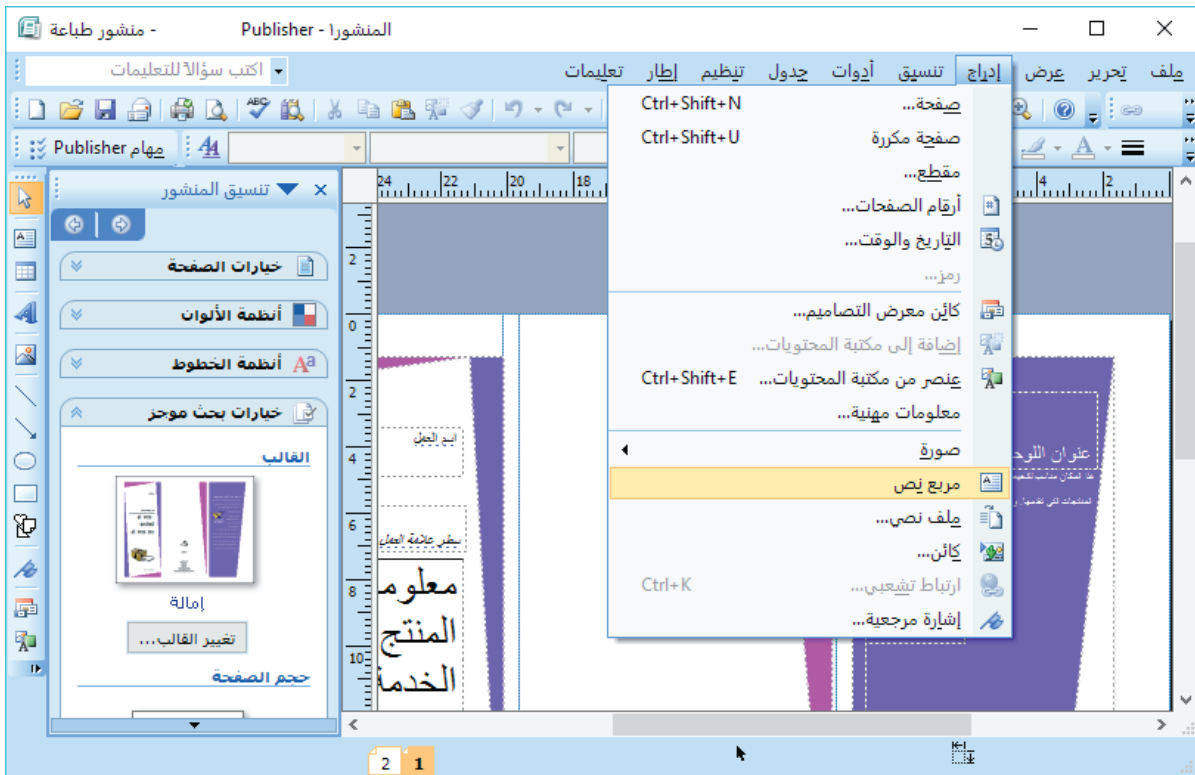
المنشورا - Publisher - منشور طباعة

ملف تحرير عرض إدراج تنسيق أدوات جدول تنظيم إطار تعليمات

اكتب سؤالاً للتعليمات

مهام Publisher

تنسيق المنشور

خيارات الصفحة

أنظمة الألوان

أنظمة الخطوط

خيارات بحث موجز

القالب

إمالة

تغيير القالب...

حجم الصفحة

صفحة... Ctrl+Shift+N
صفحة مكررة Ctrl+Shift+U
مقطع...
أرقام الصفحات...
التاريخ والوقت...
رمز...
كائن معرض التصاميم...
إضافة إلى مكتبة المحتويات...
عنصر من مكتبة المحتويات... Ctrl+Shift+E
معلومات مهنية...
صورة
مربع نص
ملف نصي...
كائن...
ارتباط تشعبي... Ctrl+K
إشارة مرجعية...

اسم العمل

سطر علامة العمل

معلوم
المنتج
الخدمة

عنوان اللوح

24 22 20 18 4 2

2 0 2 4 6 8 10

2 1